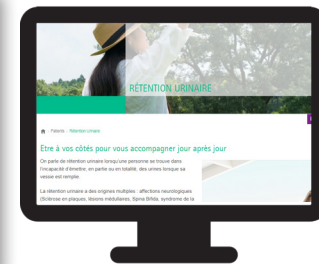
RÉTENTION URINAIRE

Patients · Rétention urinaire

Être à vos côtés pour vous accompagner jour après jour

On parle de rétention urinaire lorsqu'une personne se trouve dans l'incapacité d'émettre, en partie ou en totalité, des urines lorsque sa vessie est remplie.

La rétention urinaire a des origines multiples : affections neurologiques (Sclérose en plaques, lésions médullaires, Spina Bifida, syndrome de la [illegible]